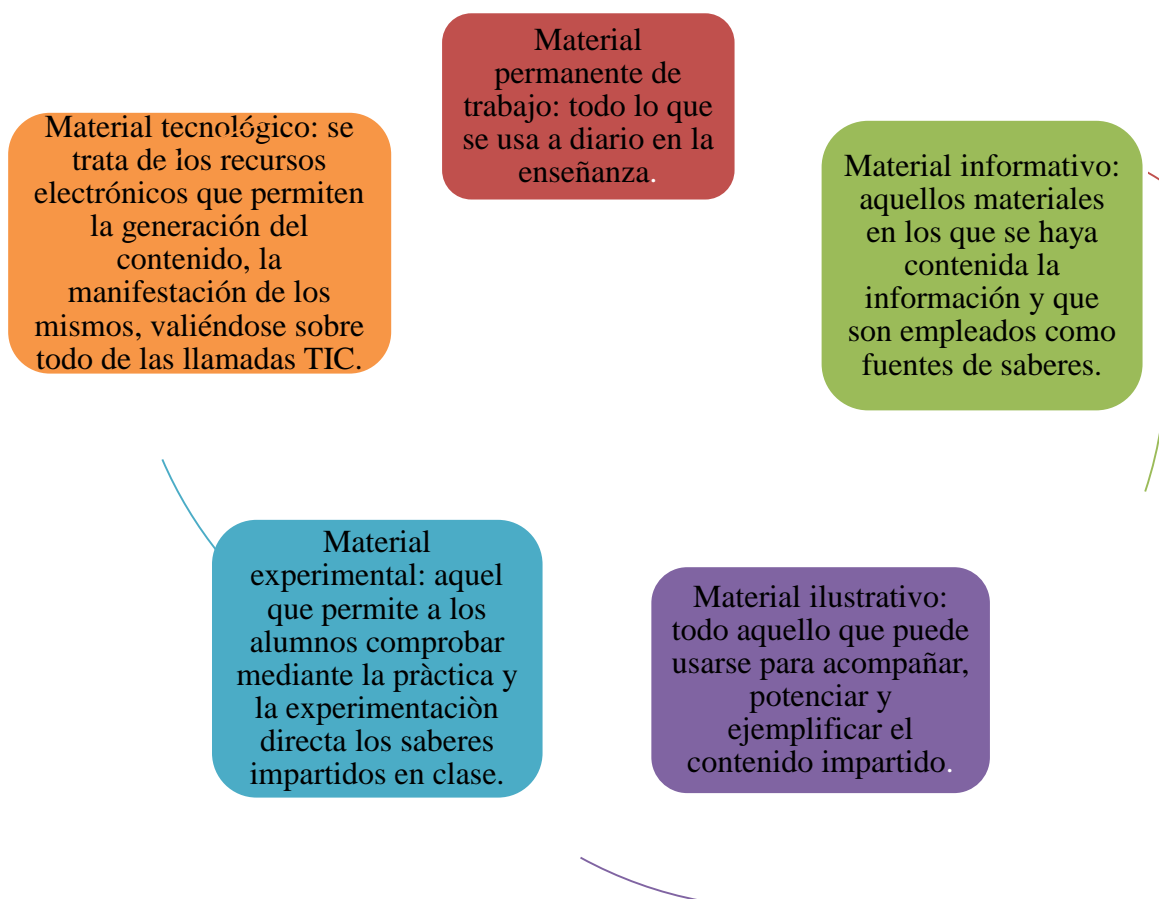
Material permanente de trabajo: todo lo que se usa a diario en la enseñanza.

Material informativo: aquellos materiales en los que se haya contenida la información y que son empleados como fuentes de saberes.

Material ilustrativo: todo aquello que puede usarse para acompañar, potenciar y ejemplificar el contenido impartido.

Material experimental: aquel que permite a los alumnos comprobar mediante la pràctica y la experimentaciòn directa los saberes impartidos en clase.

Material tecnológico: se trata de los recursos electrónicos que permiten la generación del contenido, la manifestación de los mismos, valiéndose sobre todo de las llamadas TIC.